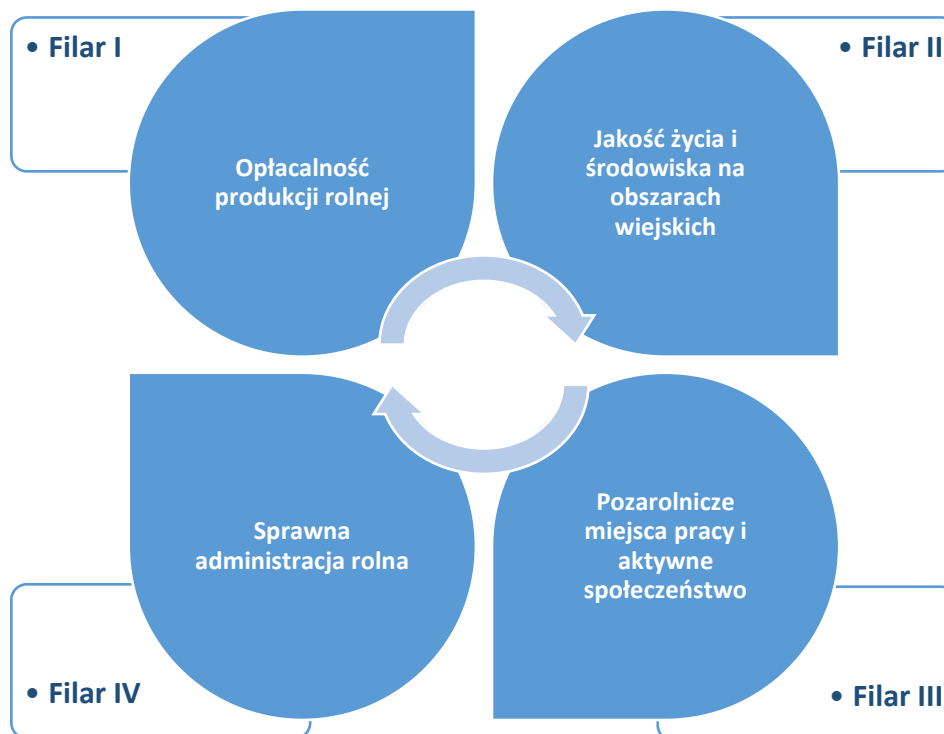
• Filar I

Opłacalność produkcji rolnej

• Filar II

Jakość życia i środowiska na obszarach wiejskich

Sprawna administracja rolna

Pozarolnicze miejsca pracy i aktywne społeczeństwo

• Filar IV

• Filar III